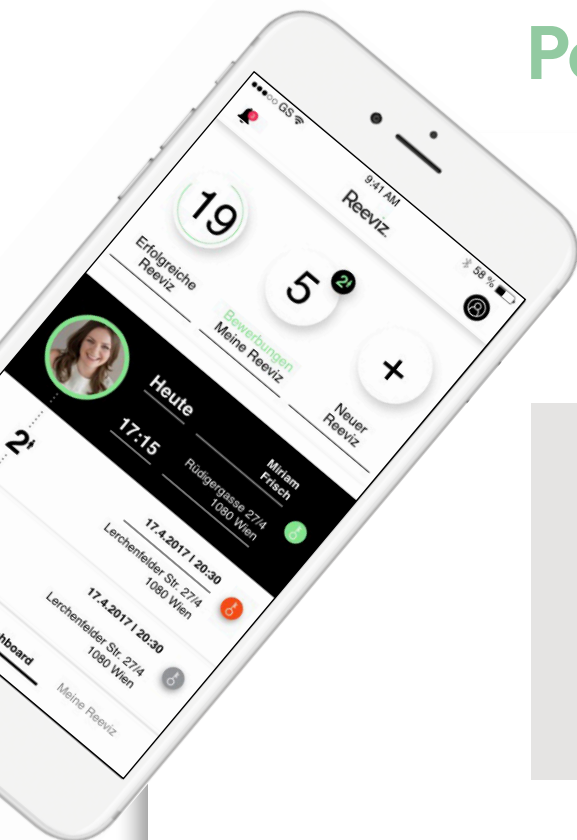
Pe

GS
9:41 AM
58 %
Reeviz

19
Erfolgreiche Reeviz

5
2
Bewerbungen
Meine Reeviz

+
Neuer Reeviz

Heute
Miriam Frisch
17:15
Rüdigergasse 27/4
1080 Wien

2

17.4.2017 | 20:30
Lerchenfelder Str. 27/4
1080 Wien

17.4.2017 | 20:30
Lerchenfelder Str. 27/4
1080 Wien

nboard
Meine Reeviz